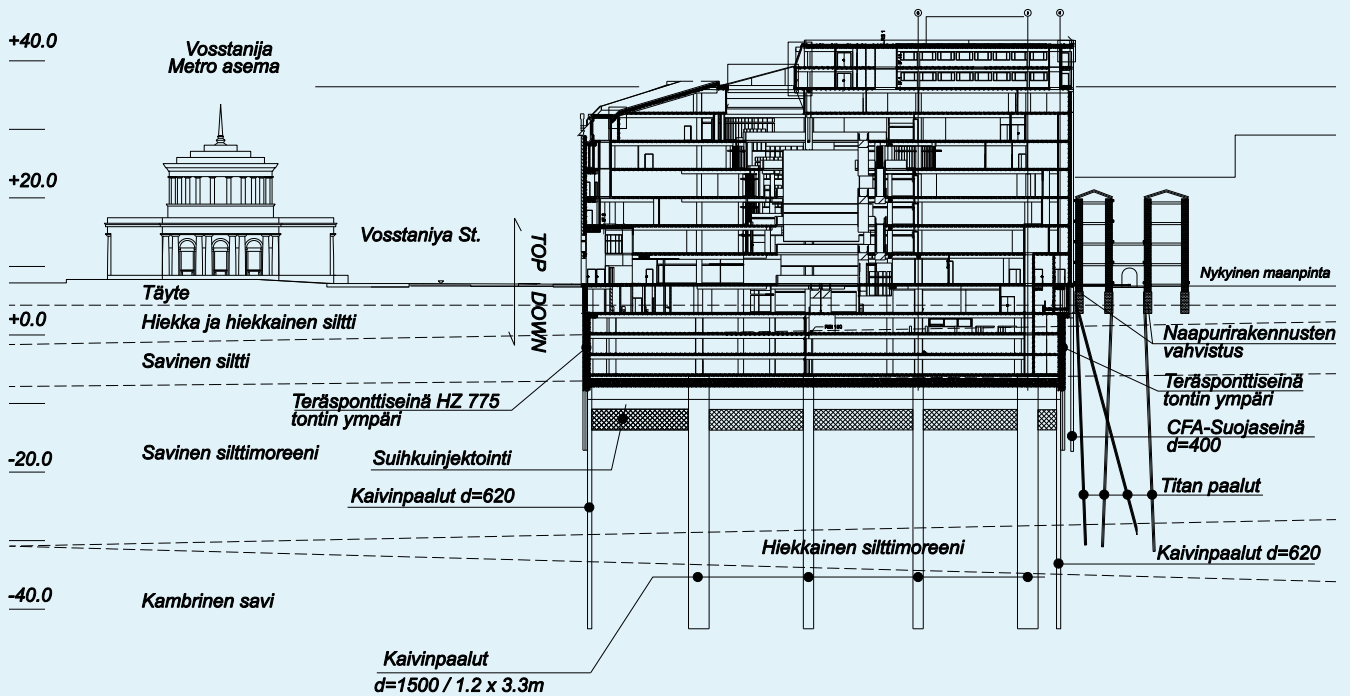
+40.0

Vosstanija Metro asema

+20.0

Vosstaniya St.

TOP DOWN

Täyte

+0.0

Hiekka ja hiekkainen siltti

Savinen siltti

Teräsponttiseinä HZ 775 tontin ympäri

-20.0

Savinen silttimoreeni

Suihkuinjektointi

Kaivinpaalut d=620

Hiekkainen silttimoreeni

-40.0

Kambrinen savi

Kaivinpaalut d=1500 / 1.2 x 3.3m

Nykyinen maanpinta

Naapurirakennusten vahvistus

Teräsponttiseinä tontin ympäri

CFA-Suojaseinä d=400

Titan paalut

Kaivinpaalut d=620